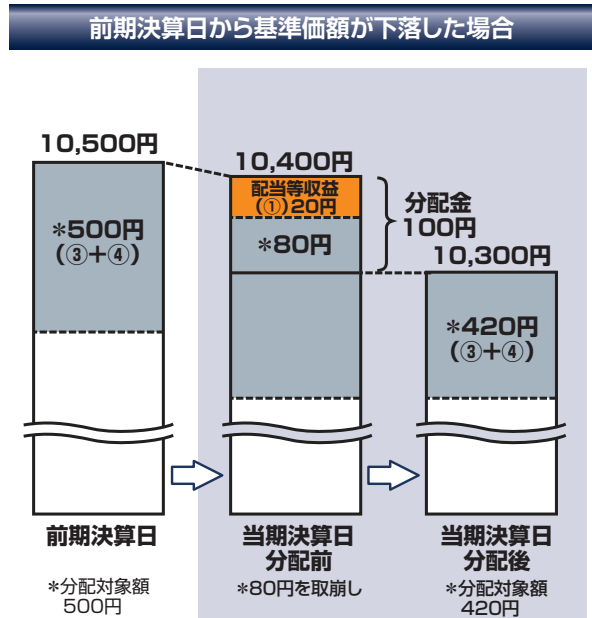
前期決算日から基準価額が下落した場合

10,500円

*500円
(③+④)

前期決算日

*分配対象額
500円

10,400円

配当等収益
(①)20円

*80円

分配金
100円

当期決算日
分配前

*80円を取崩し

10,300円

*420円
(③+④)

当期決算日
分配後

*分配対象額
420円